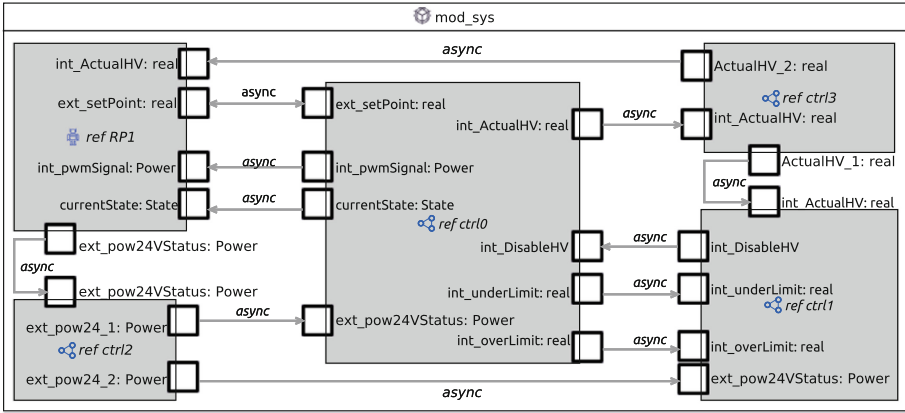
mod_sys

async

int_ActualHV: real

ext_setPoint: real

ref RP1

int_pwmSignal: Power

currentState: State

async

async

async

ext_setPoint: real

int_ActualHV: real

int_pwmSignal: Power

currentState: State

ref ctrl0

async

ActualHV_2: real

ref ctrl3

int_ActualHV: real

ActualHV_1: real

async

int_ActualHV: real

ext_pow24VStatus: Power

async

ext_pow24VStatus: Power

ext_pow24_1: Power

ref ctrl2

ext_pow24_2: Power

async

int_DisableHV

int_underLimit: real

ext_pow24VStatus: Power

int_overLimit: real

async

async

async

int_DisableHV

int_underLimit: real

ref ctrl1

int_overLimit: real

ext_pow24VStatus: Power

async